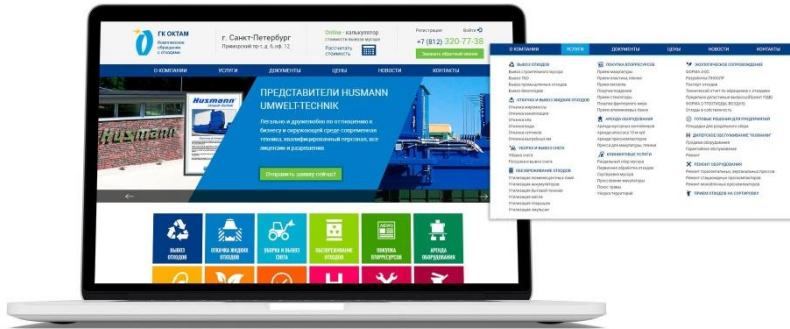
ГК ОКТАМ

г. Санкт-Петербург
Приморский пр-т, д. 6, оф. 12

Online - калькулятор стоимости вывоза мусора
Рассчитать стоимость

Регистрация Войти
+7 (812) 320-77-36
Заказать обратный звонок

О КОМПАНИИ УСЛУГИ ДОКУМЕНТЫ ЦЕНЫ НОВОСТИ КОНТАКТЫ

Husmann

ПРЕДСТАВИТЕЛИ HUSMANN UMWELT-TECHNIK

Отправить заявку сейчас!

ВЫВОЗ ОТХОДОВ
ОТКАЧКА ЖИДКИХ ОТХОДОВ
УБОРКА И ВЫВОЗ СНЕГА
ОБЕЗВРЕЖИВАНИЕ ОТХОДОВ
ПОКУПКА ВТОРРЕСУРСОВ
АРЕНДА ОБОРУДОВАНИЯ

О КОМПАНИИ УСЛУГИ ДОКУМЕНТЫ ЦЕНЫ НОВОСТИ КОНТАКТЫ

ВЫВОЗ ОТХОДОВ
ОТКАЧКА И ВЫВОЗ ЖИДКИХ ОТХОДОВ
УБОРКА И ВЫВОЗ СНЕГА
ОБЕЗВРЕЖИВАНИЕ ОТХОДОВ
ПОКУПКА ВТОРРЕСУРСОВ
АРЕНДА ОБОРУДОВАНИЯ
КЛИНИНГОВЫЕ УСЛУГИ
ЭКОЛОГИЧЕСКОЕ СОПРОВОЖДЕНИЕ
ГОТОВЫЕ РЕШЕНИЯ ДЛЯ ПРЕДПРИЯТИЙ
ДИЛЕРСКОЕ ОБСЛУЖИВАНИЕ "HUSMANN"
РЕМОНТ ОБОРУДОВАНИЯ
ПРИЕМ ОТХОДОВ НА СОРТИРОВКУ